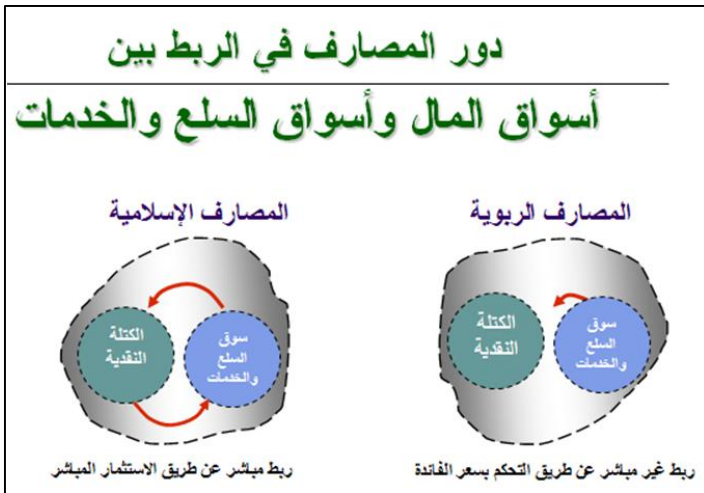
دور المصارف في الربط بين

أسواق المال وأسواق السلع والخدمات

المصارف الربوية

الكتلة النقدية

سوق السلع والخدمات

ربط غير مباشر عن طريق التحكم بسعر الفائدة

المصارف الإسلامية

الكتلة النقدية

سوق السلع والخدمات

ربط مباشر عن طريق الاستثمار المباشر